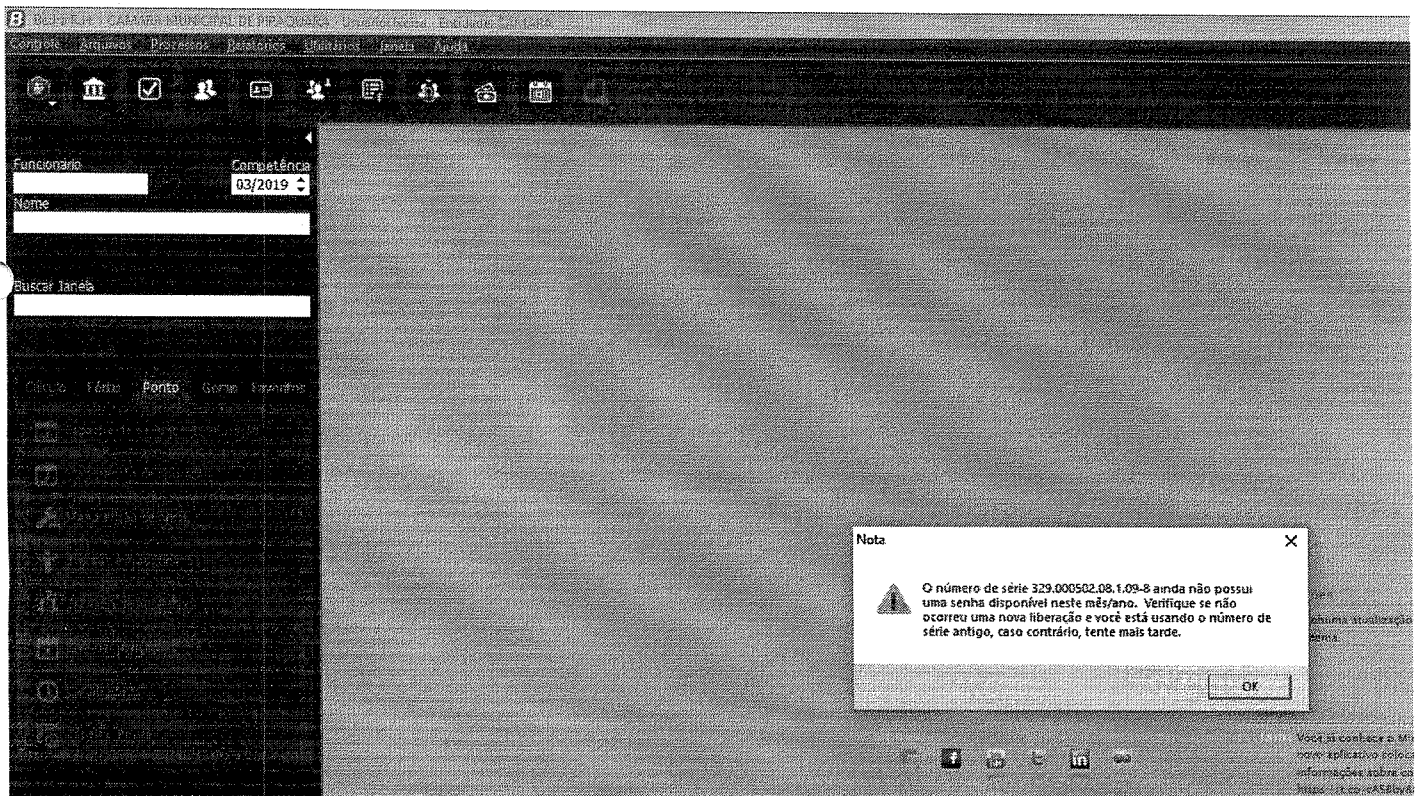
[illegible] CÂMARA MUNICIPAL DE IPA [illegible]

Controle Arquivos Processos Relatórios Utilitários Janela Ajuda

Funcionário

Competência

03/2019

Nome

Buscar Janela

Cálculo Férias Ponto Gerais Favoritos

Nota

O número de série 329.000502.08.1.09-8 ainda não possui uma senha disponível neste mês/ano. Verifique se não ocorreu uma nova liberação e você está usando o número de série antigo, caso contrário, tente mais tarde.

OK

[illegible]

Você já conhece o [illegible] novo aplicativo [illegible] informações sobre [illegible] https://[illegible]